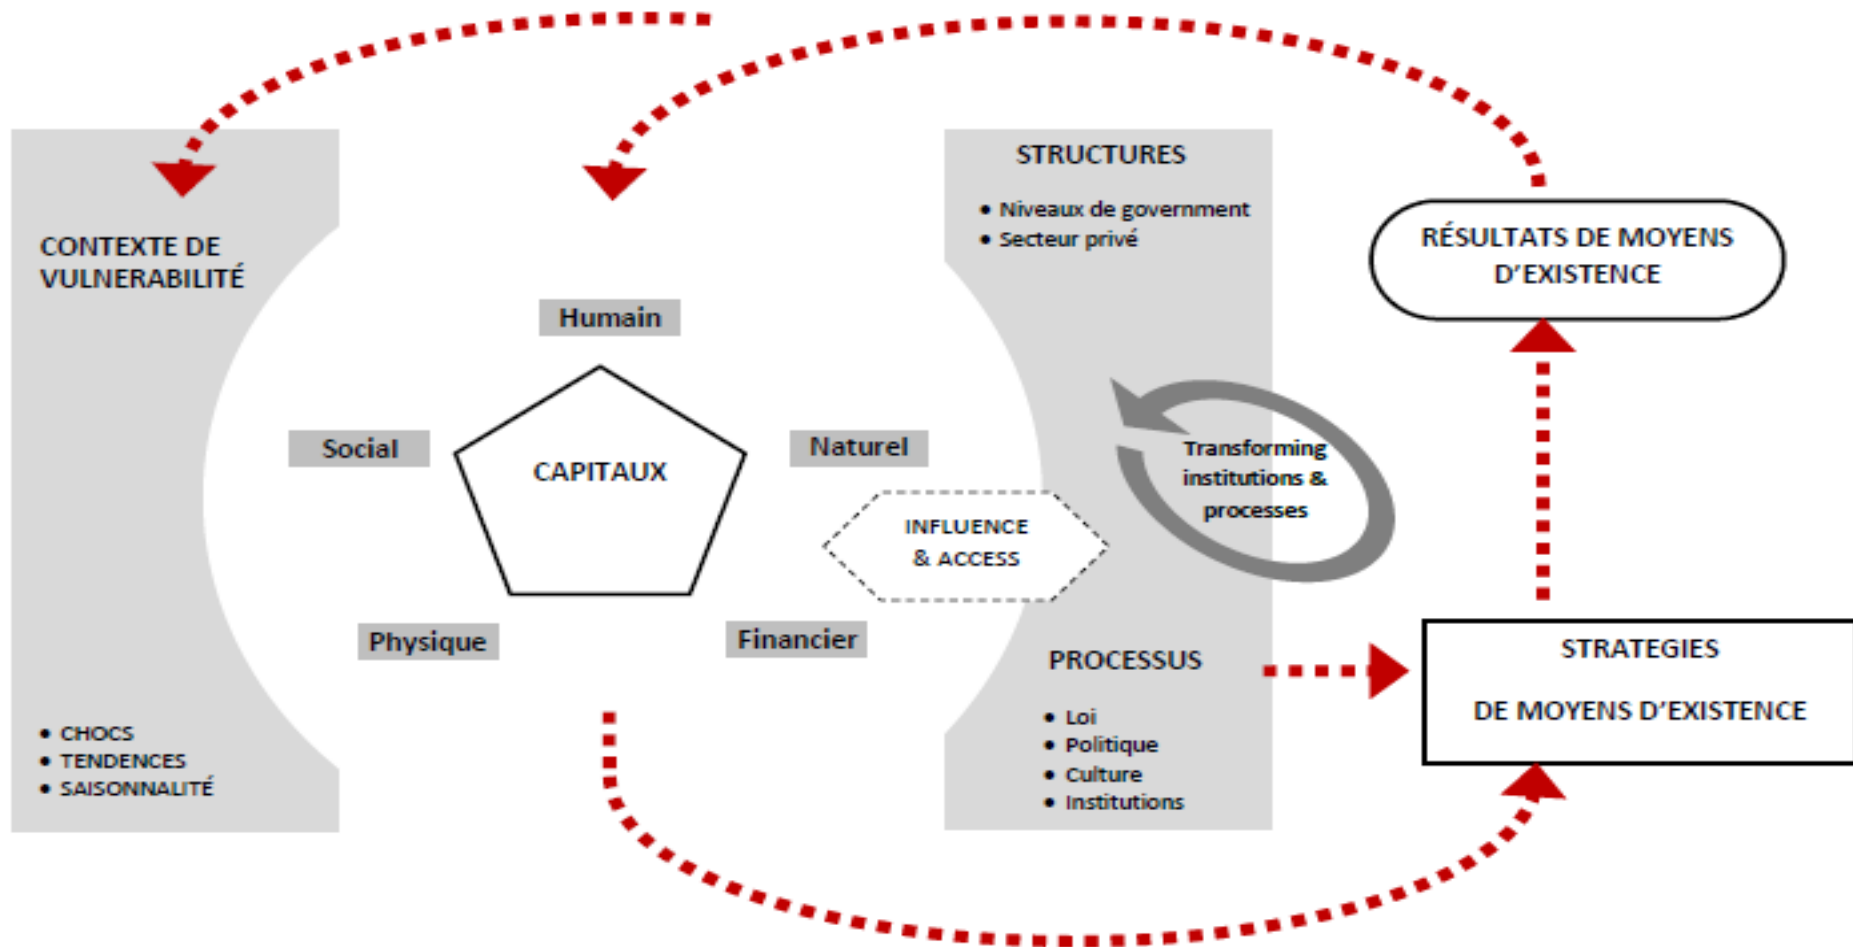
CONTEXTE DE VULNERABILITÉ

• CHOCS
• TENDENCES
• SAISONNALITÉ

Humain

Social

CAPITAUX

Naturel

Physique

Financier

INFLUENCE & ACCESS

STRUCTURES

• Niveaux de government
• Secteur privé

Transforming institutions & processes

PROCESSUS

• Loi
• Politique
• Culture
• Institutions

RÉSULTATS DE MOYENS D'EXISTENCE

STRATEGIES

DE MOYENS D'EXISTENCE